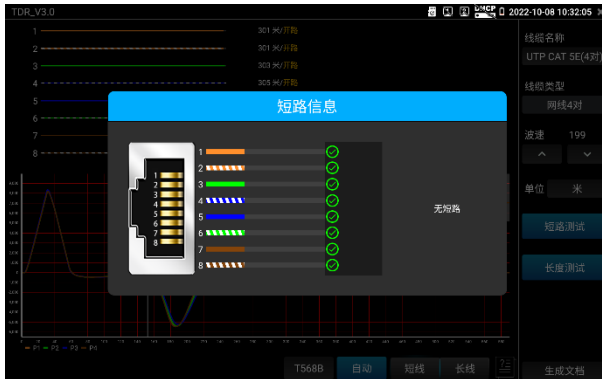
TDR_V3.0
DHCP 2022-10-08 10:32:05

1 301 米/开路
2 301 米/开路
3 301 米/开路
4 305 米/开路
5
6
7
8

线缆名称
UTP CAT 5E(4对)
线缆类型
网线4对
波速 199
单位 米
短路测试
长度测试
生成文档

短路信息
1
2
3
4
5
6
7
8
1
2
3
4
5
6
7
8
无短路

T568B 自动 短线 长线